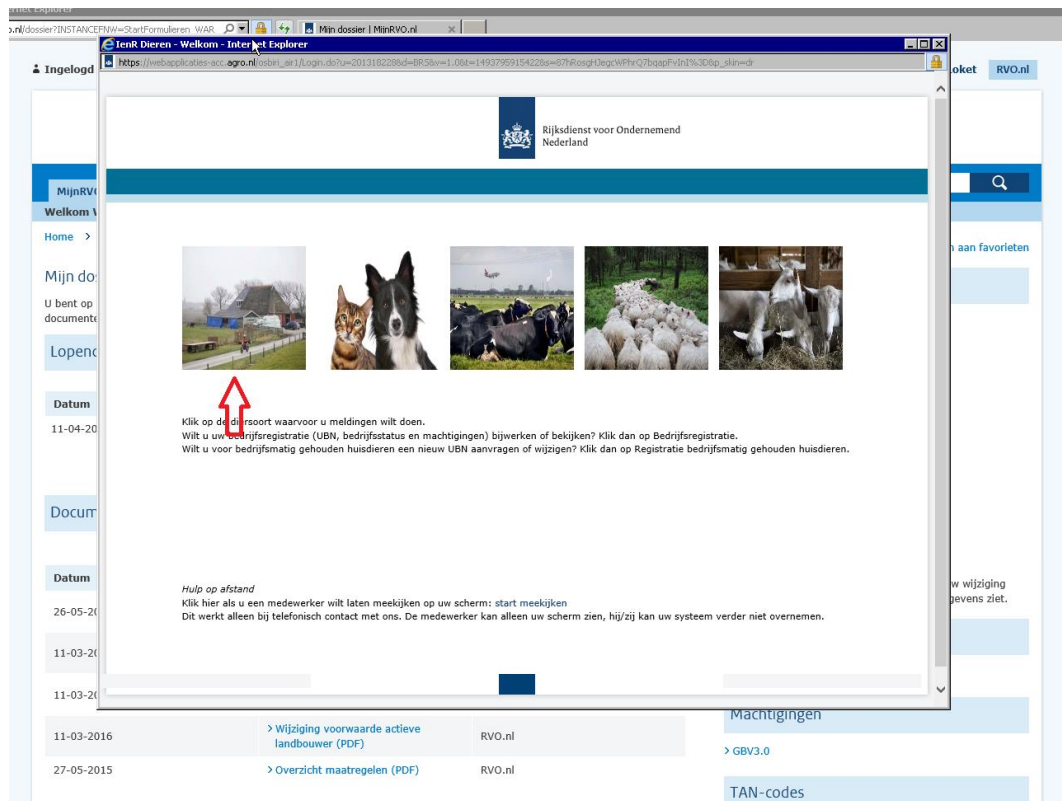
rnet Explorer
o.nl/dossier?INSTANCEFNW=StartFormulieren_WAR
Mijn dossier | MijnRVO.nl
IenR Dieren - Welkom - Internet Explorer
https://webapplicaties-acc.agro.nl/osbiri_air1/Login.do?u=2013182288d=BRS&v=1.0&t=1493795915422&s=87hRosgHJegcWPhrQ7bqapFvIn1%3D&p_skin=dr

Ingelogd
oket
RVO.nl

Rijksdienst voor Ondernemend Nederland

MijnRV
Welkom
Home >
Mijn dos
U bent op
document
Lopend
Datum
11-04-20
Docum
Datum
26-05-2
11-03-2
11-03-2

Klik op de diersoort waarvoor u meldingen wilt doen.
Wilt u uw bedrijfsregistratie (UBN, bedrijfsstatus en machtigingen) bijwerken of bekijken? Klik dan op Bedrijfsregistratie.
Wilt u voor bedrijfsmatig gehouden huisdieren een nieuw UBN aanvragen of wijzigen? Klik dan op Registratie bedrijfsmatig gehouden huisdieren.

Hulp op afstand
Klik hier als u een medewerker wilt laten meekijken op uw scherm: start meekijken
Dit werkt alleen bij telefonisch contact met ons. De medewerker kan alleen uw scherm zien, hij/zij kan uw systeem verder niet overnemen.

aan favorieten
w wijziging
gevens ziet.

| 11-03-2016 | > Wijziging voorwaarde actieve landbouwer (PDF) | RVO.nl |
|---|---|---|
| 27-05-2015 | > Overzicht maatregelen (PDF) | RVO.nl |

Machtigingen
> GBV3.0
TAN-codes